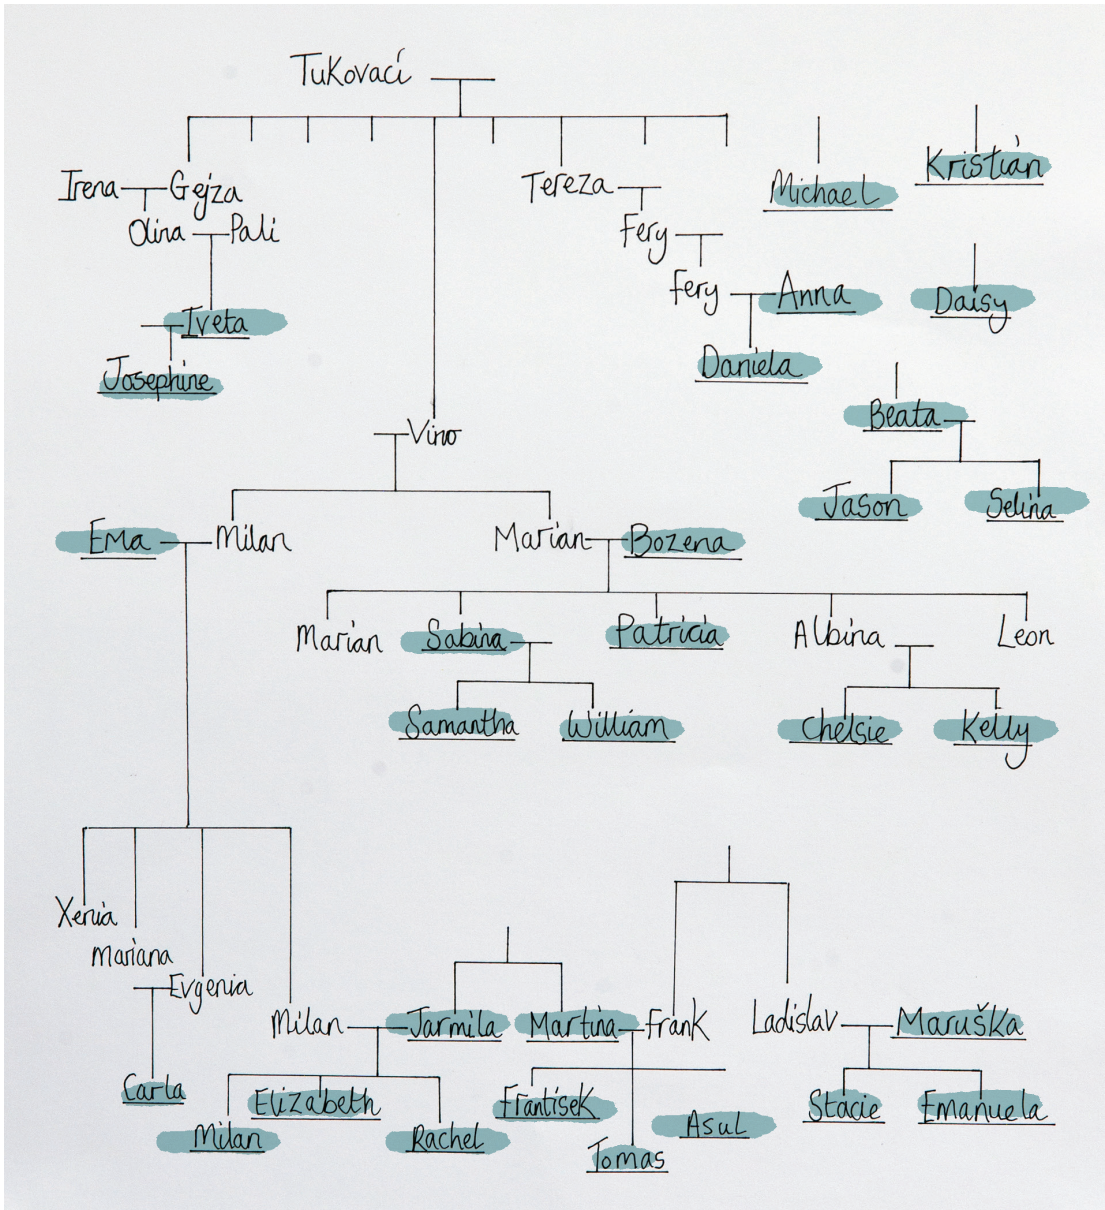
Tukovací

Irena Gejza
Olina Pali
Iveta
Josephine

Tereza
Fery
Fery Anna
Daniela

Michael
Kristián
Daisy
Beata
Jason Selina

Vino
Ema Milan
Marian Bozena
Marian Sabina Patricia Albina Leon
Samantha William
Chelsie Kelly

Xenia
Mariana
Evgenia
Carla
Milan Jarmila Martina Frank
Ladislav Maruška
Milan Elizabeth Rachel
Frantisek Asul
Tomas
Stacie Emanuela